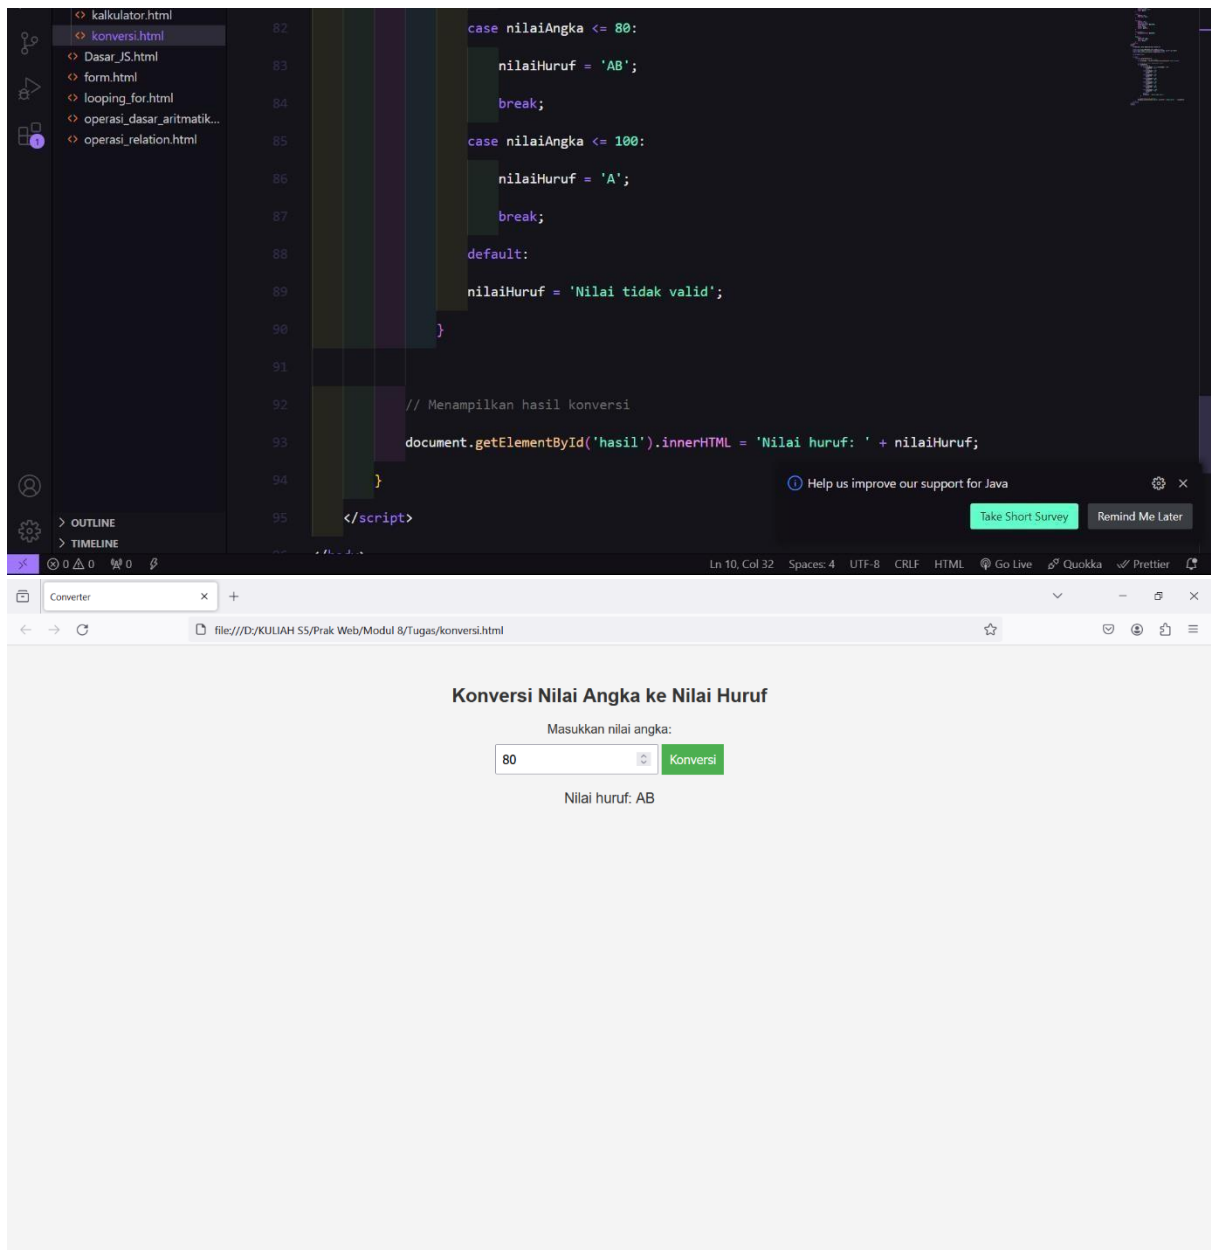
kalkulator.html
konversi.html
Dasar_JS.html
form.html
looping_for.html
operasi_dasar_aritmatik...
operasi_relation.html

82 case nilaiAngka <= 80:
83 nilaiHuruf = 'AB';
84 break;
85 case nilaiAngka <= 100:
86 nilaiHuruf = 'A';
87 break;
88 default:
89 nilaiHuruf = 'Nilai tidak valid';
90 }
91
92 // Menampilkan hasil konversi
93 document.getElementById('hasil').innerHTML = 'Nilai huruf: ' + nilaiHuruf;
94 }
95 </script>

Help us improve our support for Java
Take Short Survey
Remind Me Later

> OUTLINE
> TIMELINE

⊗ 0 ⚠ 0 0
Ln 10, Col 32 Spaces: 4 UTF-8 CRLF HTML Go Live Quokka Prettier

Converter
+
file:///D:/KULIAH S5/Prak Web/Modul 8/Tugas/konversi.html

Konversi Nilai Angka ke Nilai Huruf
Masukkan nilai angka:
80
Konversi
Nilai huruf: AB